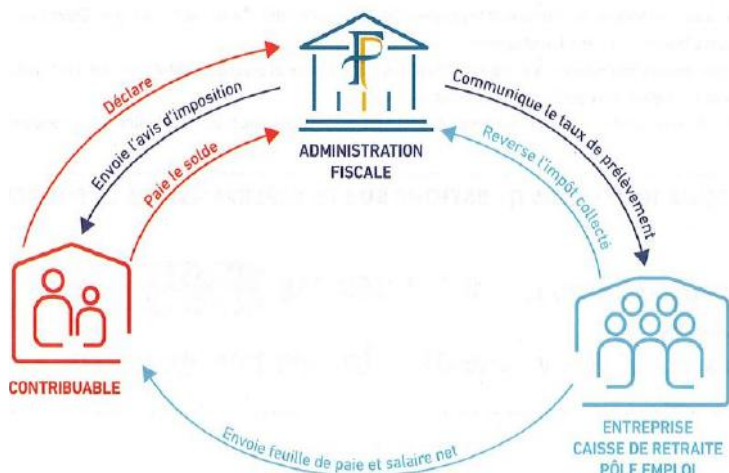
Déclare

Envoie l'avis d'imposition

Paie le solde

ADMINISTRATION FISCALE

Communique le taux de prélèvement

Reverse l'impôt collecté

CONTRIBUABLE

ENTREPRISE
CAISSE DE RETRAITE
PÔLE EMPLOI

Envoie feuille de paie et salaire net